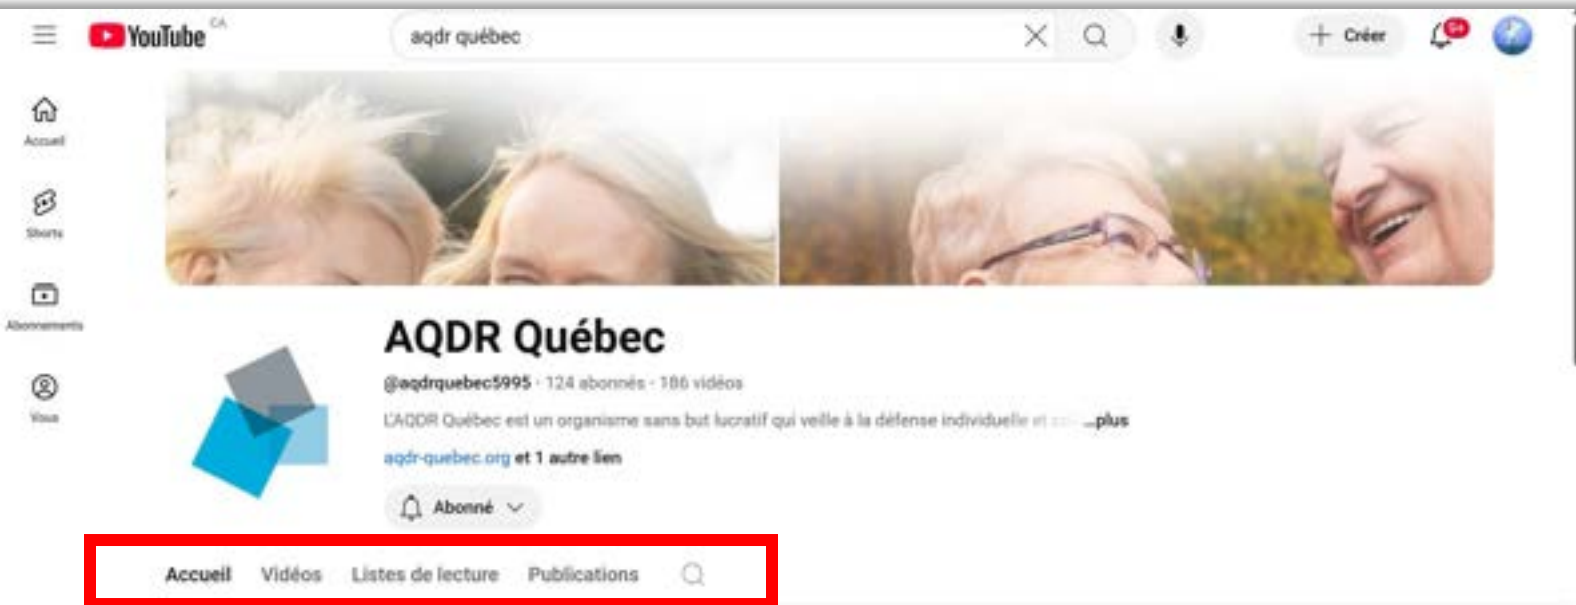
YouTube CA

aqdr québec

Créer

9+

Accueil

Shorts

Abonnements

Vous

AQDR Québec

@aqdrquebec5995 · 124 abonnés · 186 vidéos

L'AQDR Québec est un organisme sans but lucratif qui veille à la défense individuelle et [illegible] ...plus

aqdr-quebec.org et 1 autre lien

Abonné

Accueil Vidéos Listes de lecture Publications